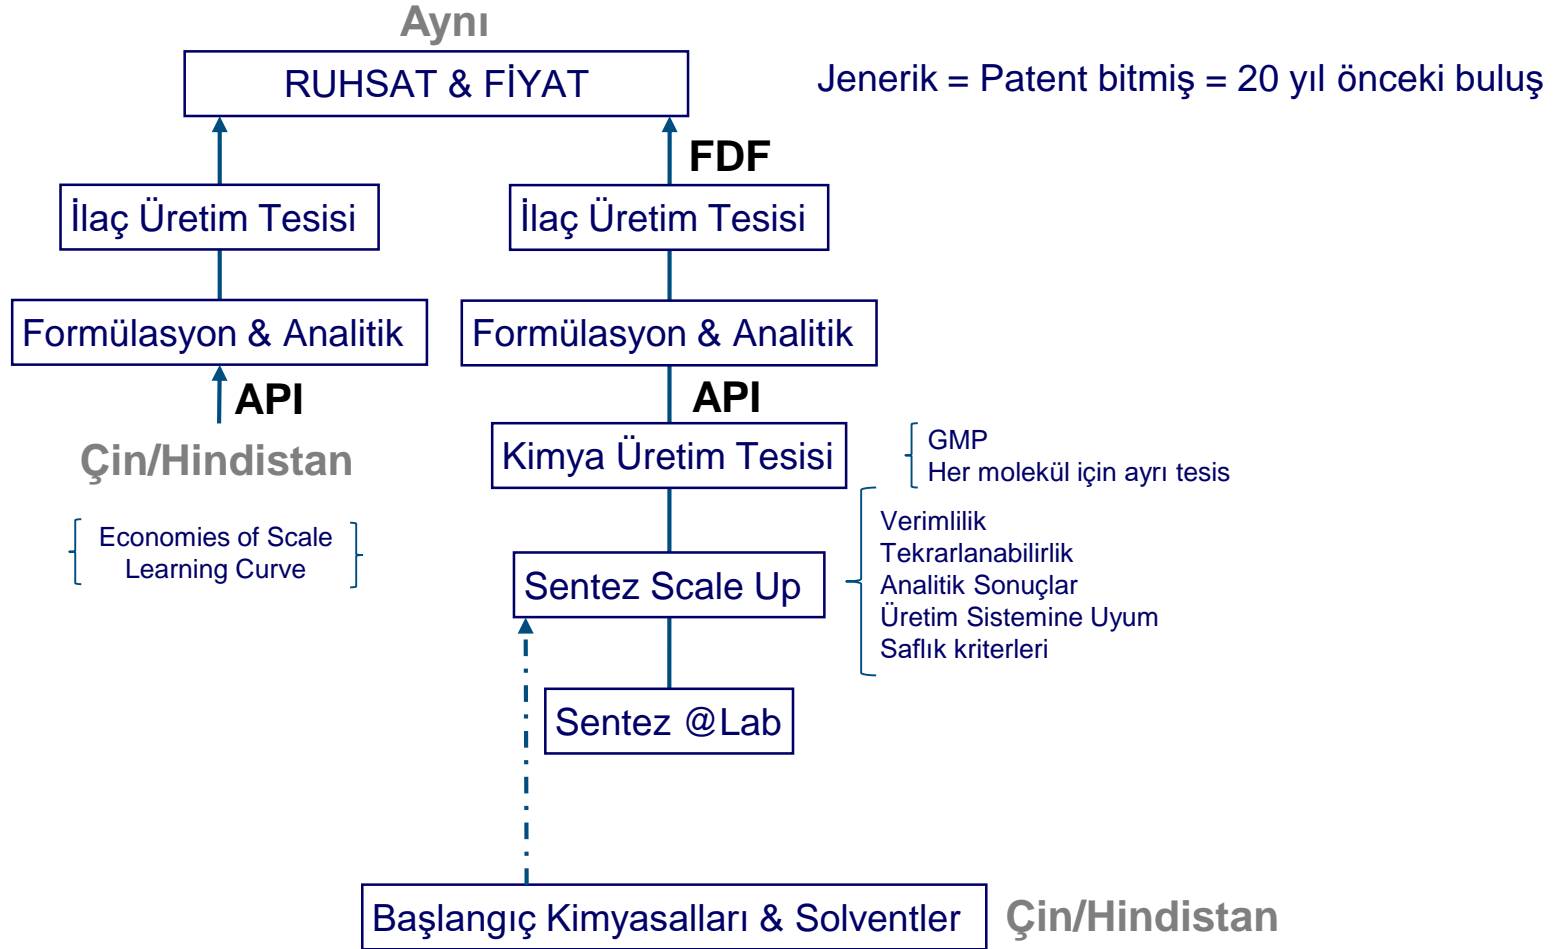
Aynı

RUHSAT & FİYAT

Jenerik = Patent bitmiş = 20 yıl önceki buluş

FDF

İlaç Üretim Tesisi

İlaç Üretim Tesisi

Formülasyon & Analitik

Formülasyon & Analitik

API

API

Çin/Hindistan

Kimya Üretim Tesisi

GMP
Her molekül için ayrı tesis

Economies of Scale
Learning Curve

Verimlilik
Tekrarlanabilirlik
Analitik Sonuçlar
Üretim Sistemine Uyum
Saflık kriterleri

Sentez Scale Up

Sentez @Lab

Başlangıç Kimyasalları & Solventler

Çin/Hindistan